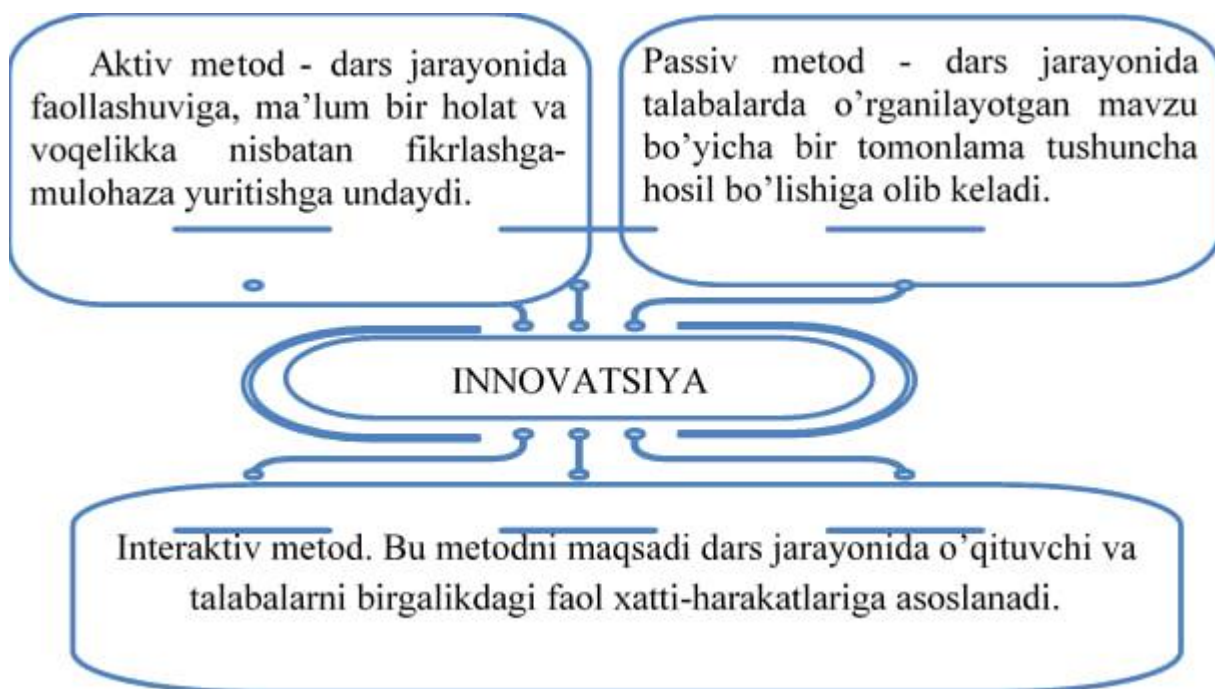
Aktiv metod - dars jarayonida faollashuviga, ma'lum bir holat va voqelikka nisbatan fikrlashga-mulohaza yuritishga undaydi.

Passiv metod - dars jarayonida talabalarda o'rganilayotgan mavzu bo'yicha bir tomonlama tushuncha hosil bo'lishiga olib keladi.

INNOVATSIYA

Interaktiv metod. Bu metodni maqsadi dars jarayonida o'qituvchi va talabalarni birgalikdagi faol xatti-harakatlariga asoslanadi.